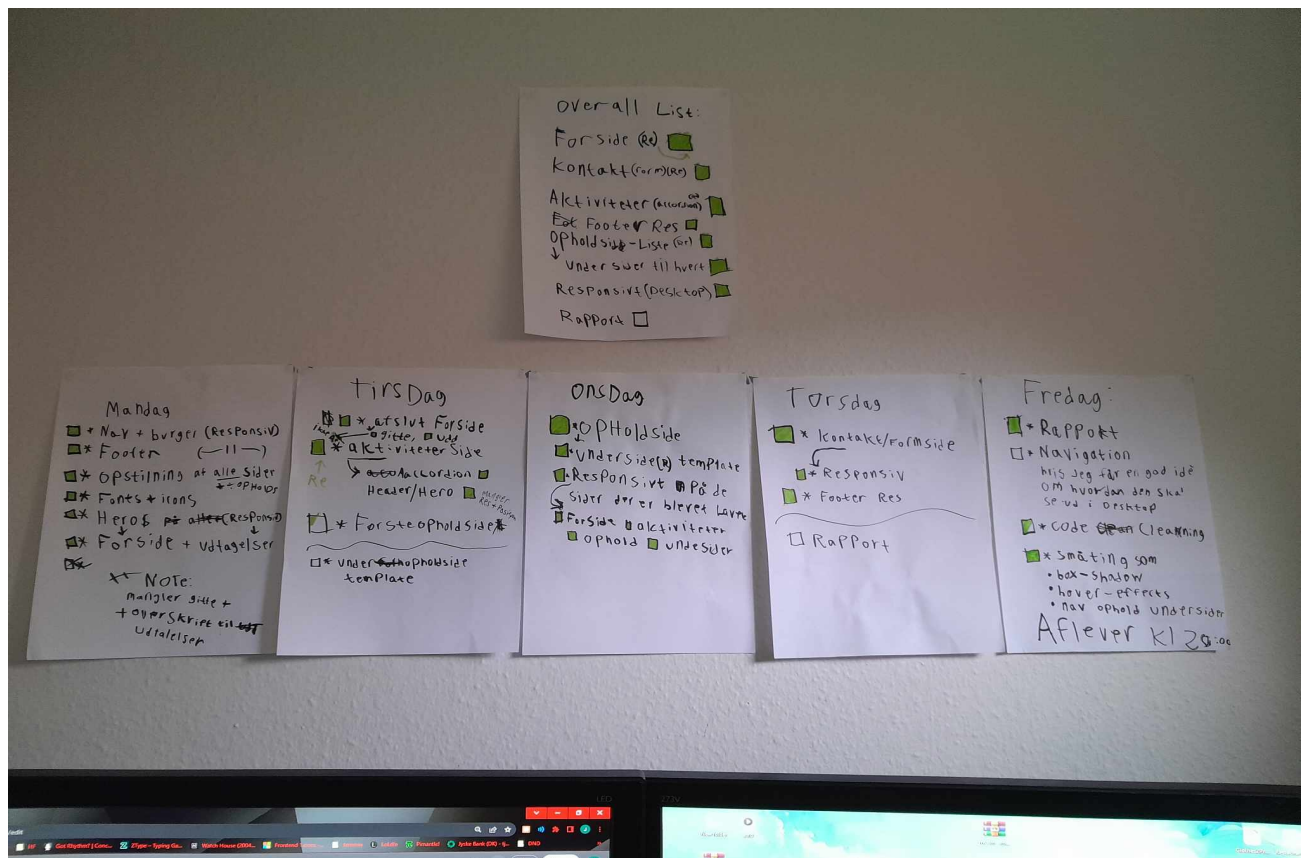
Overall List:
Forside (R)
Kontakt (Form)(R)
Aktiviteter (accordion)
Footer Res
Opholdside - Liste (Gr)
Undersider til hvert
Responsivt (Desktop)
Rappord

Mandag
* Nav + burger (Responsiv)
* Footer (—11—)
* Opstilning af alle sider + ophold
* Fonts + icons
* Heros på alle (Responsiv)
* Forside + udtagelser
Note:
mangler gitte +
+ overskrift til
udtalelser

TirsDag
* afslut Forside
gitte, udd
* aktiviteter side
Accordion
Header/Hero
Re
* Forsteopholdside
* Underopholdside template

OnsDag
Opholdside
Underside(R) template
Responsivt På de sider der er blevet lavet
Forside aktiviteter
ophold undesider

Torsdag
* Kontakt/Formside
* Responsiv
* Footer Res
Rapport

Fredag:
* Rappokt
* Navigation
hvis jeg får en god idé om hvordan den skal se ud i Desktop
* Code Clearning
* Småting som
• box-shadow
• hover-effects
• nav ophold undersider
Aflever Kl 20:00